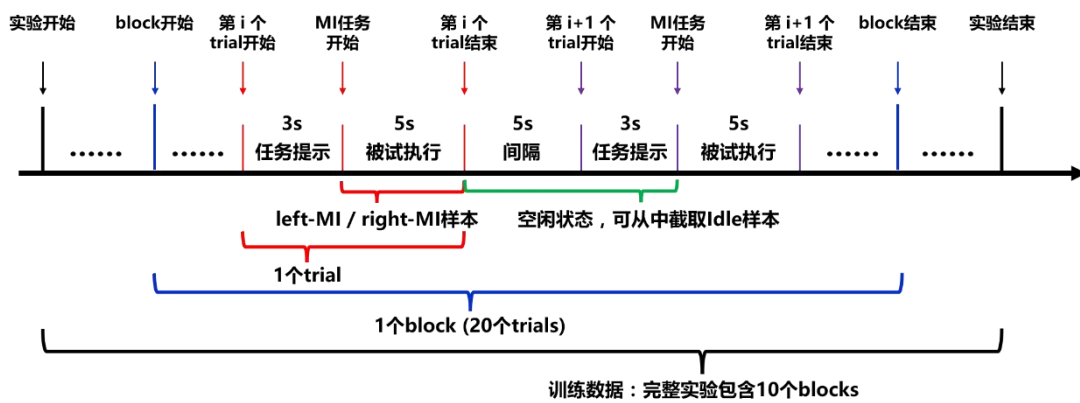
实验开始

block开始

第 i 个 trial开始

MI任务开始

第 i 个 trial结束

第 i+1 个 trial开始

MI任务开始

第 i+1 个 trial结束

block结束

实验结束

......

......

3s 任务提示

5s 被试执行

5s 间隔

3s 任务提示

5s 被试执行

......

......

left-MI / right-MI样本

空闲状态，可从中截取Idle样本

1个trial

1个block (20个trials)

训练数据：完整实验包含10个blocks